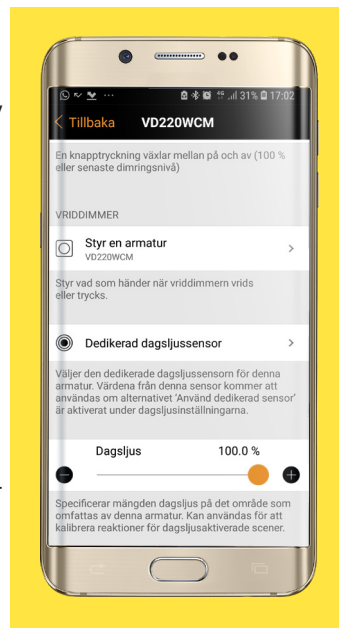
4G .ıl 31% 17:02

< Tillbaka VD220WCM

En knapptryckning växlar mellan på och av (100 % eller senaste dimringsnivå)

VRIDDIMMER

Styr en armatur
VD220WCM

Styr vad som händer när vriddimmern vrids eller trycks.

Dedikerad dagsljussensor

Väljer den dedikerade dagsljussensorn för denna armatur. Värdena från denna sensor kommer att användas om alternativet 'Använd dedikerad sensor' är aktiverat under dagsljusinställningarna.

Dagsljus 100.0 %

Specificerar mängden dagsljus på det område som omfattas av denna armatur. Kan användas för att kalibrera reaktioner för dagsljusaktiverade scener.